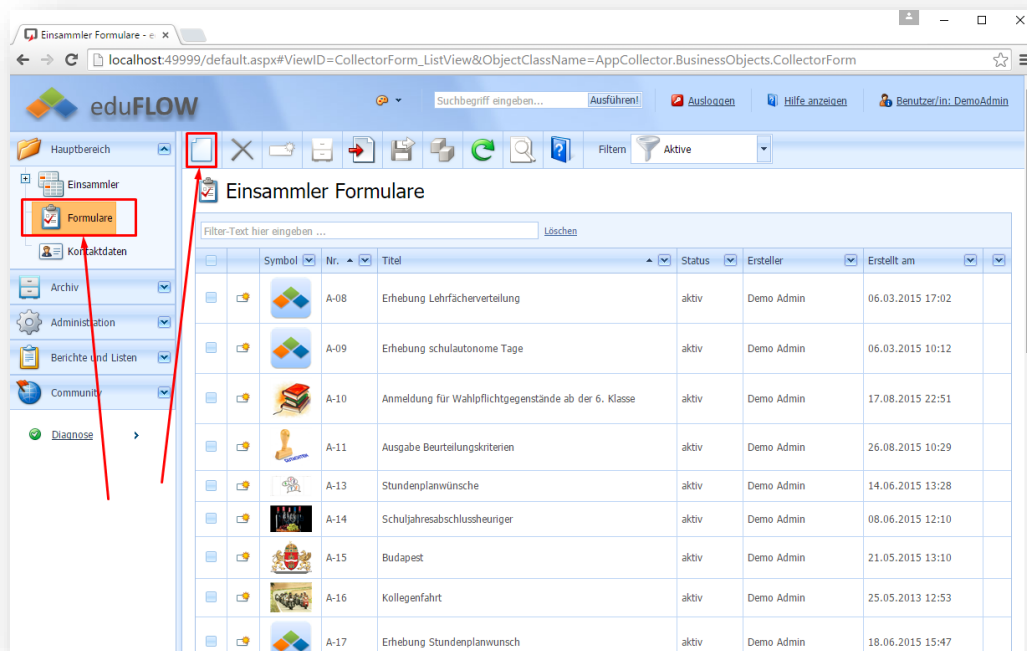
Einsammler Formulare - e

localhost:49999/default.aspx#ViewID=CollectorForm_ListView&ObjectClassName=AppCollector.BusinessObjects.CollectorForm

eduFLOW

Suchbegriff eingeben... Ausführen!

Ausloggen

Hilfe anzeigen

Benutzer/in: DemoAdmin

Hauptbereich

Einsammler

Formulare

Kontaktdaten

Archiv

Administration

Berichte und Listen

Community

Diagnose

Filter Aktive

Einsammler Formulare

Filter-Text hier eingeben ... Löschen

| | | Symbol | Nr. | Titel | Status | Ersteller | Erstellt am |
|---|---|---|---|---|---|---|---|
| | | | A-08 | Erhebung Lehrfächerverteilung | aktiv | Demo Admin | 06.03.2015 17:02 |
| | | | A-09 | Erhebung schulautonome Tage | aktiv | Demo Admin | 06.03.2015 10:12 |
| | | | A-10 | Anmeldung für Wahlpflichtgegenstände ab der 6. Klasse | aktiv | Demo Admin | 17.08.2015 22:51 |
| | | | A-11 | Ausgabe Beurteilungskriterien | aktiv | Demo Admin | 26.08.2015 10:29 |
| | | | A-13 | Stundenplanwünsche | aktiv | Demo Admin | 14.06.2015 13:28 |
| | | | A-14 | Schuljahresabschlussheuriger | aktiv | Demo Admin | 08.06.2015 12:10 |
| | | | A-15 | Budapest | aktiv | Demo Admin | 21.05.2015 13:10 |
| | | | A-16 | Kollegenfahrt | aktiv | Demo Admin | 25.05.2013 12:53 |
| | | | A-17 | Erhebung Stundenplanwunsch | aktiv | Demo Admin | 18.06.2015 15:47 |